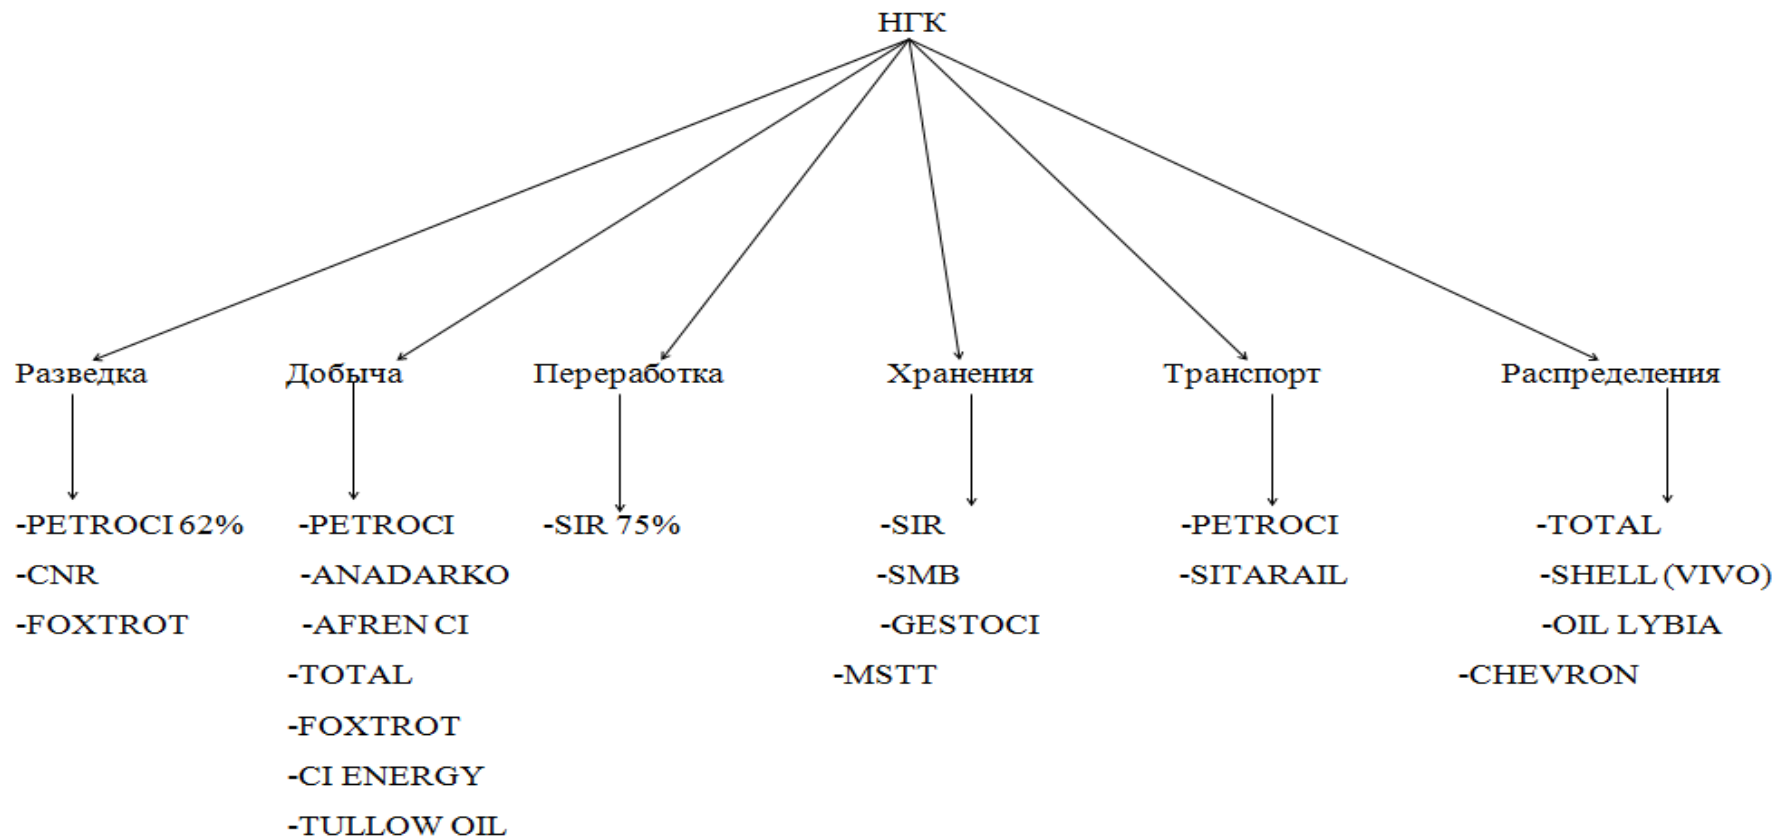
НГК

Разведка
-PETROCI 62%
-CNR
-FOXTROT

Добыча
-PETROCI
-ANADARKO
-AFREN CI
-TOTAL
-FOXTROT
-CI ENERGY
-TULLOW OIL

Переработка
-SIR 75%

Хранения
-SIR
-SMB
-GESTOCI
-MSTT

Транспорт
-PETROCI
-SITARAIL

Распределения
-TOTAL
-SHELL (VIVO)
-OIL LYBIA
-CHEVRON